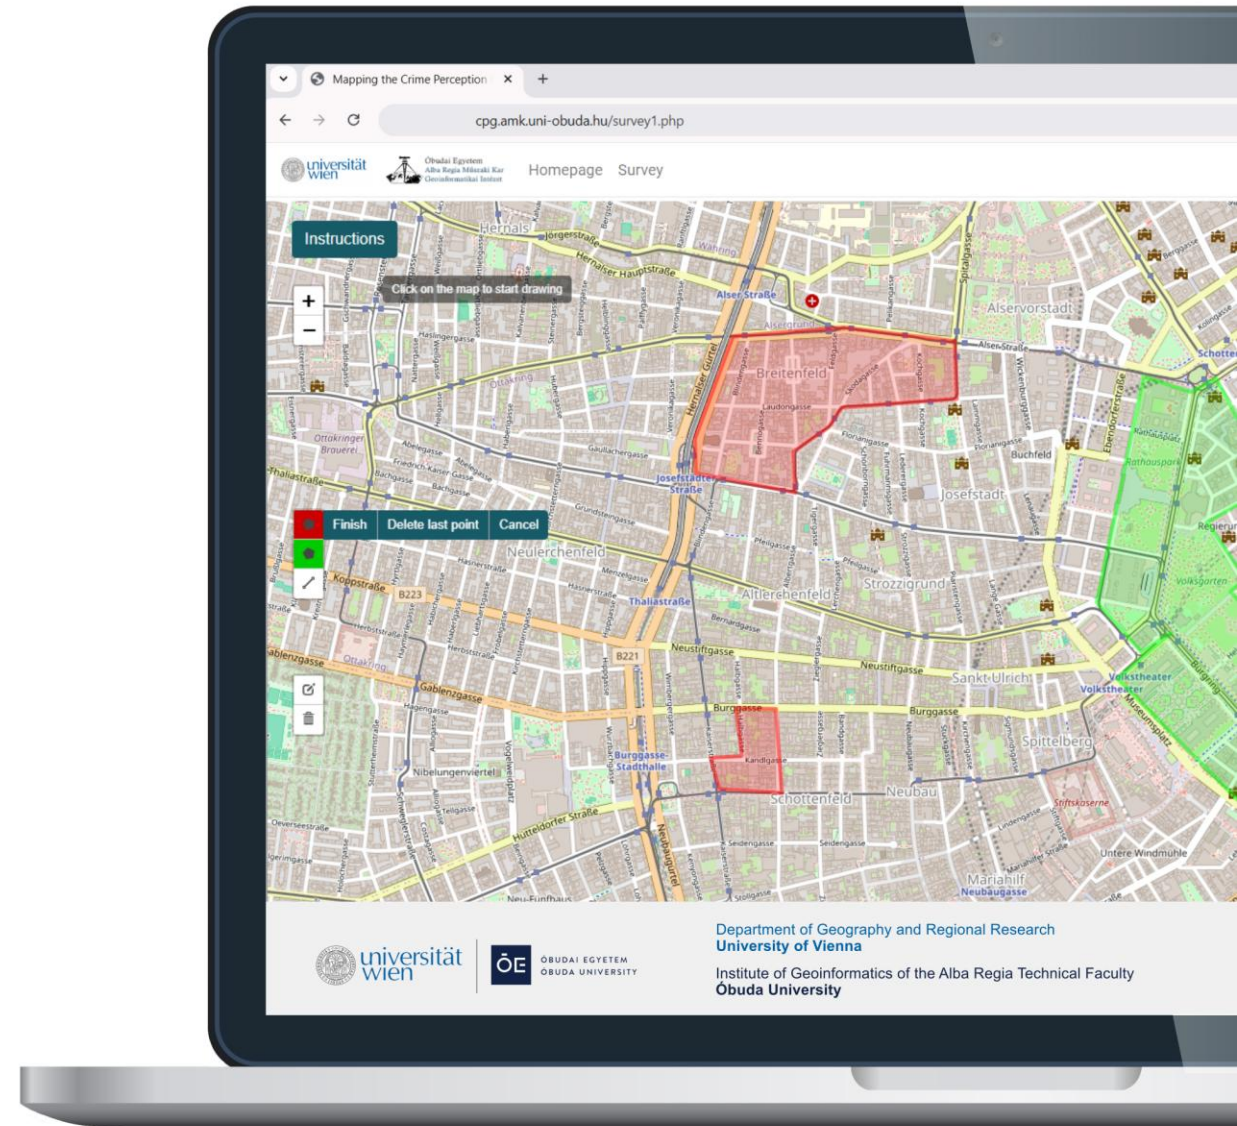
Mapping the Crime Perception ×
+
cpg.amk.uni-obuda.hu/survey1.php

universität wien
Óbudai Egyetem Alba Regia Műszaki Kar Geoinformatikai Intézet
Homepage Survey

Instructions
Click on the map to start drawing
+
−
Finish Delete last point Cancel

Hernals
Alser Straße
Alservorstadt
Breitenfeld
Josefstädter Straße
Josefstadt
Ottakring
Ottakringer Brauerei
Thaliastraße
Neulerchenfeld
Altlerchenfeld
Strozzigrund
Koppstraße
B223
B221
Neustiftgasse
Sankt Ulrich
Gablenzgasse
Burggasse
Burggasse-Stadthalle
Spittelberg
Nibelungenviertel
Schottenfeld
Neubau
Hütteldorfer Straße
Neubaugürtel
Mariahilf
Neubaugasse
Stiftskaserne
Volkstheater
Rathausplatz
Buchfeld
Obere Windmühle

universität wien
ÓE ÓBUDAI EGYETEM ÓBUDA UNIVERSITY

Department of Geography and Regional Research
University of Vienna
Institute of Geoinformatics of the Alba Regia Technical Faculty
Óbuda University